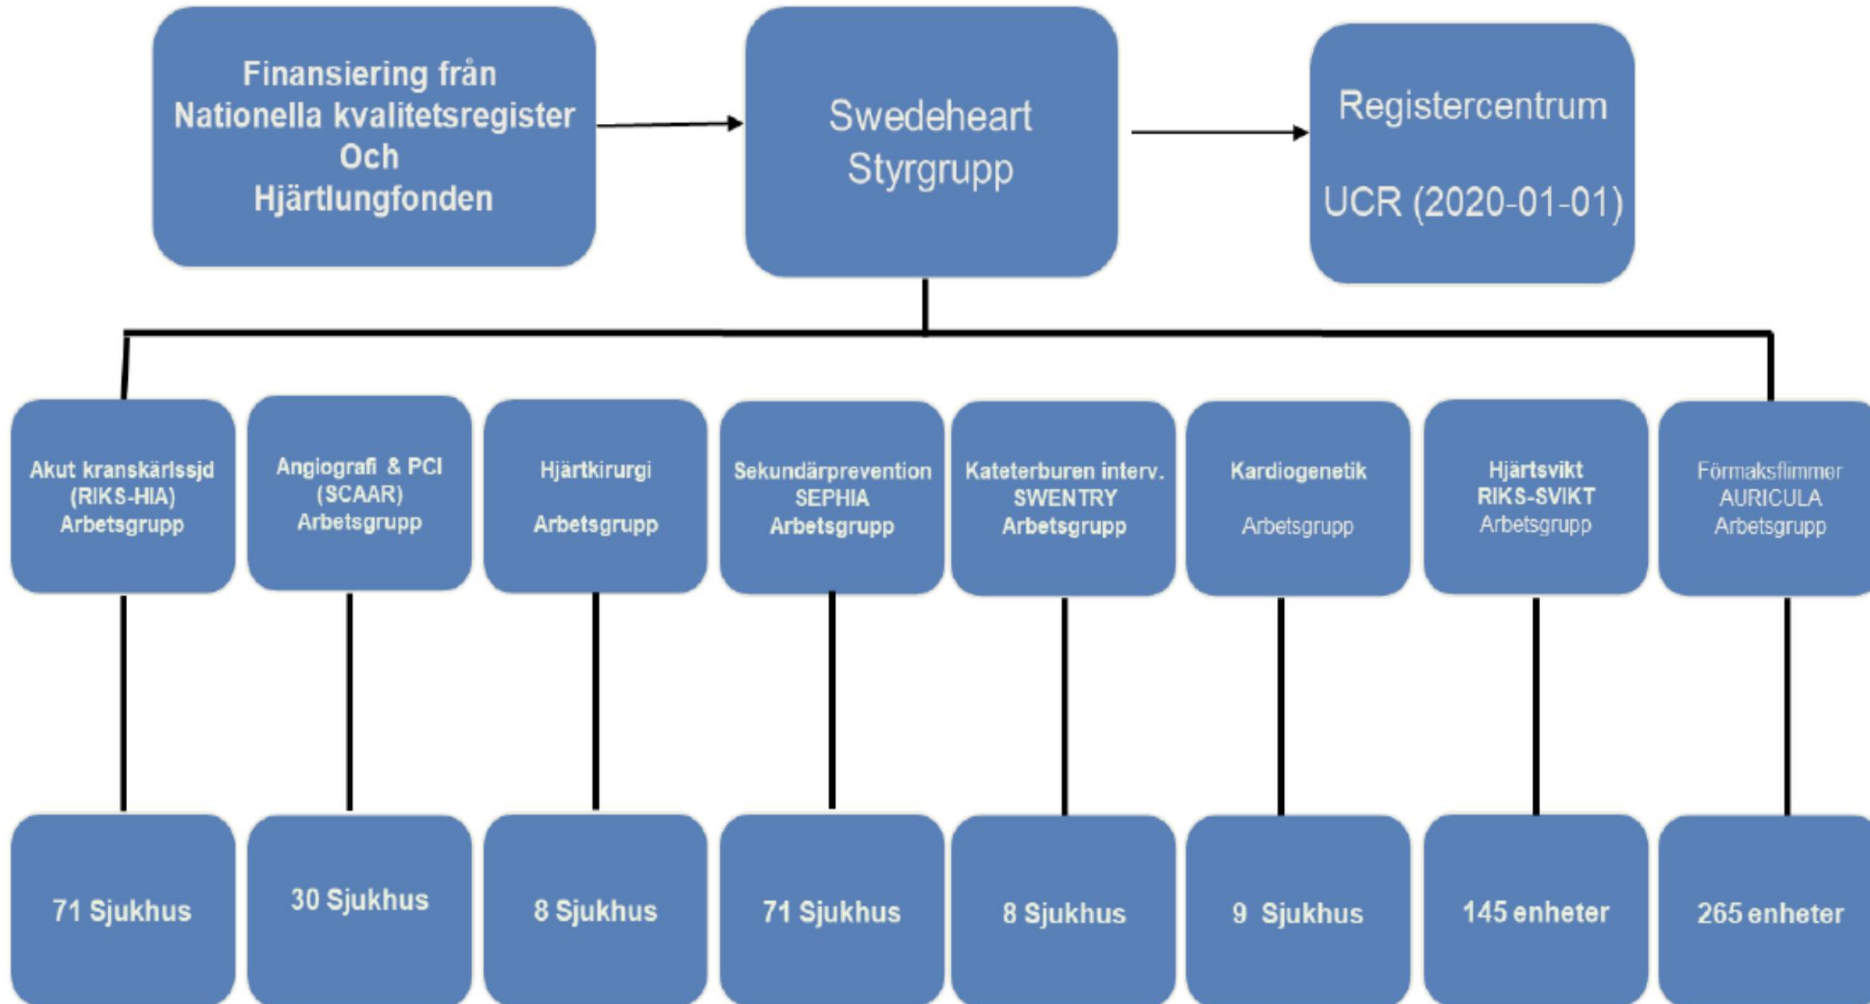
Finansiering från Nationella kvalitetsregister Och Hjärtlungfonden

Swedeheart Styrgrupp

Registercentrum

UCR (2020-01-01)

Akut kranskärlssjd (RIKS-HIA) Arbetsgrupp

Angiografi & PCI (SCAAR) Arbetsgrupp

Hjärtkirurgi

Arbetsgrupp

Sekundärprevention SEPHIA Arbetsgrupp

Kateterburen interv. SWENTRY Arbetsgrupp

Kardiogenetik

Arbetsgrupp

Hjärtsvikt RIKS-SVIKT Arbetsgrupp

Förmaksflimmer AURICULA Arbetsgrupp

71 Sjukhus

30 Sjukhus

8 Sjukhus

71 Sjukhus

8 Sjukhus

9 Sjukhus

145 enheter

265 enheter